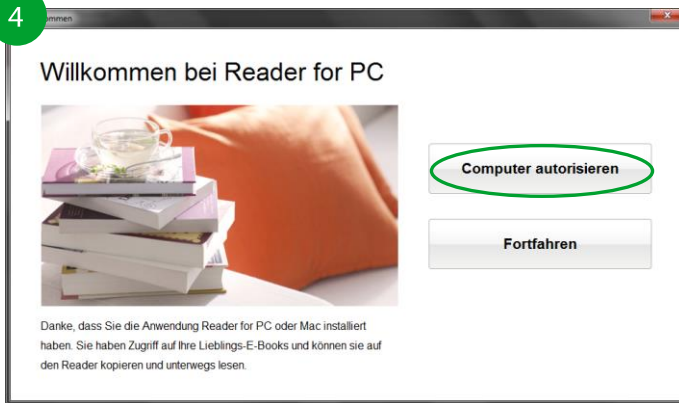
4

ommen

Willkommen bei Reader for PC

Computer autorisieren

Fortfahren

Danke, dass Sie die Anwendung Reader for PC oder Mac installiert haben. Sie haben Zugriff auf Ihre Lieblings-E-Books und können sie auf den Reader kopieren und unterwegs lesen.